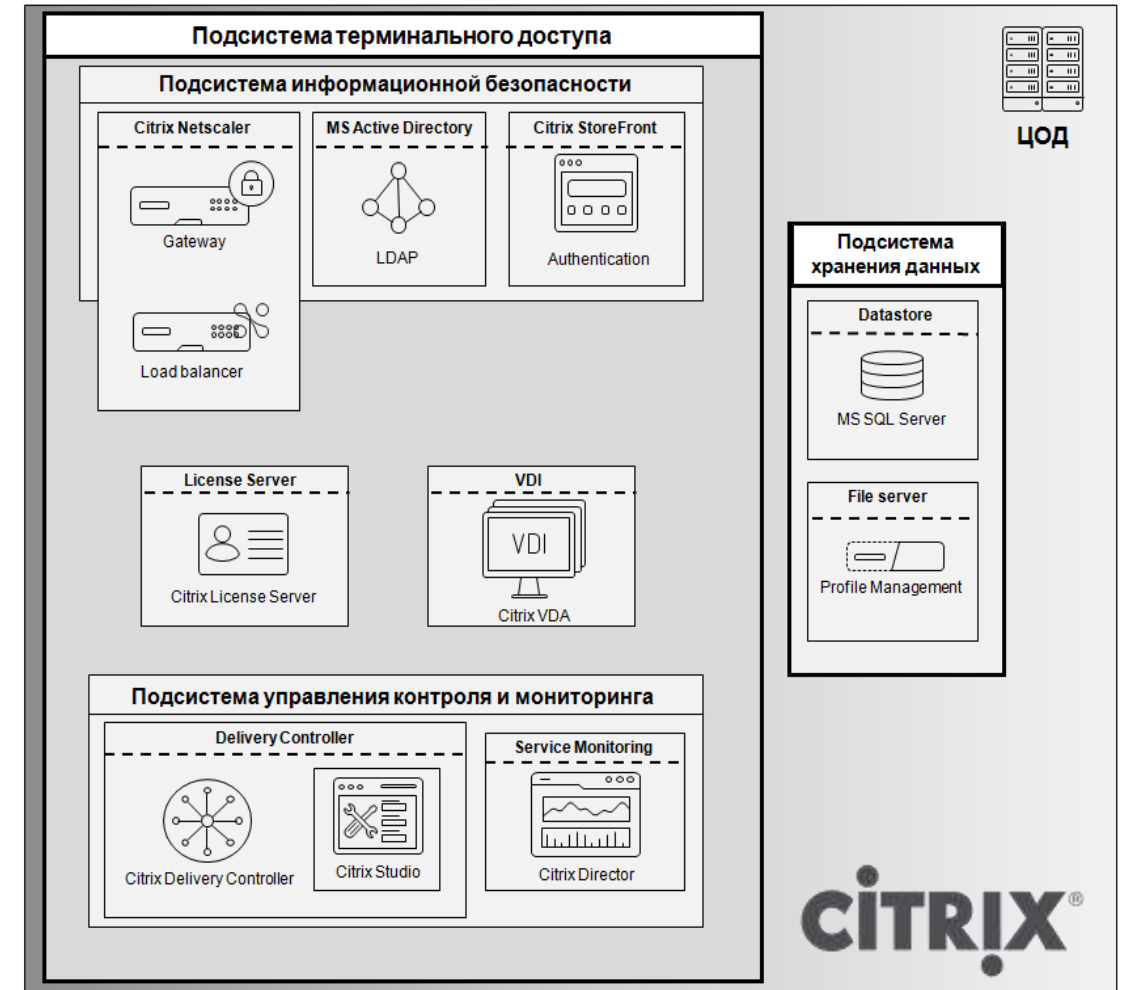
Подсистема терминального доступа

ЦОД

Подсистема информационной безопасности

Citrix Netscaler

Gateway

Load balancer

MS Active Directory

LDAP

Citrix StoreFront

Authentication

Подсистема хранения данных

Datastore

MS SQL Server

File server

Profile Management

License Server

Citrix License Server

VDI

VDI

Citrix VDA

Подсистема управления контроля и мониторинга

Delivery Controller

Citrix Delivery Controller

Citrix Studio

Service Monitoring

Citrix Director

CITRIX®